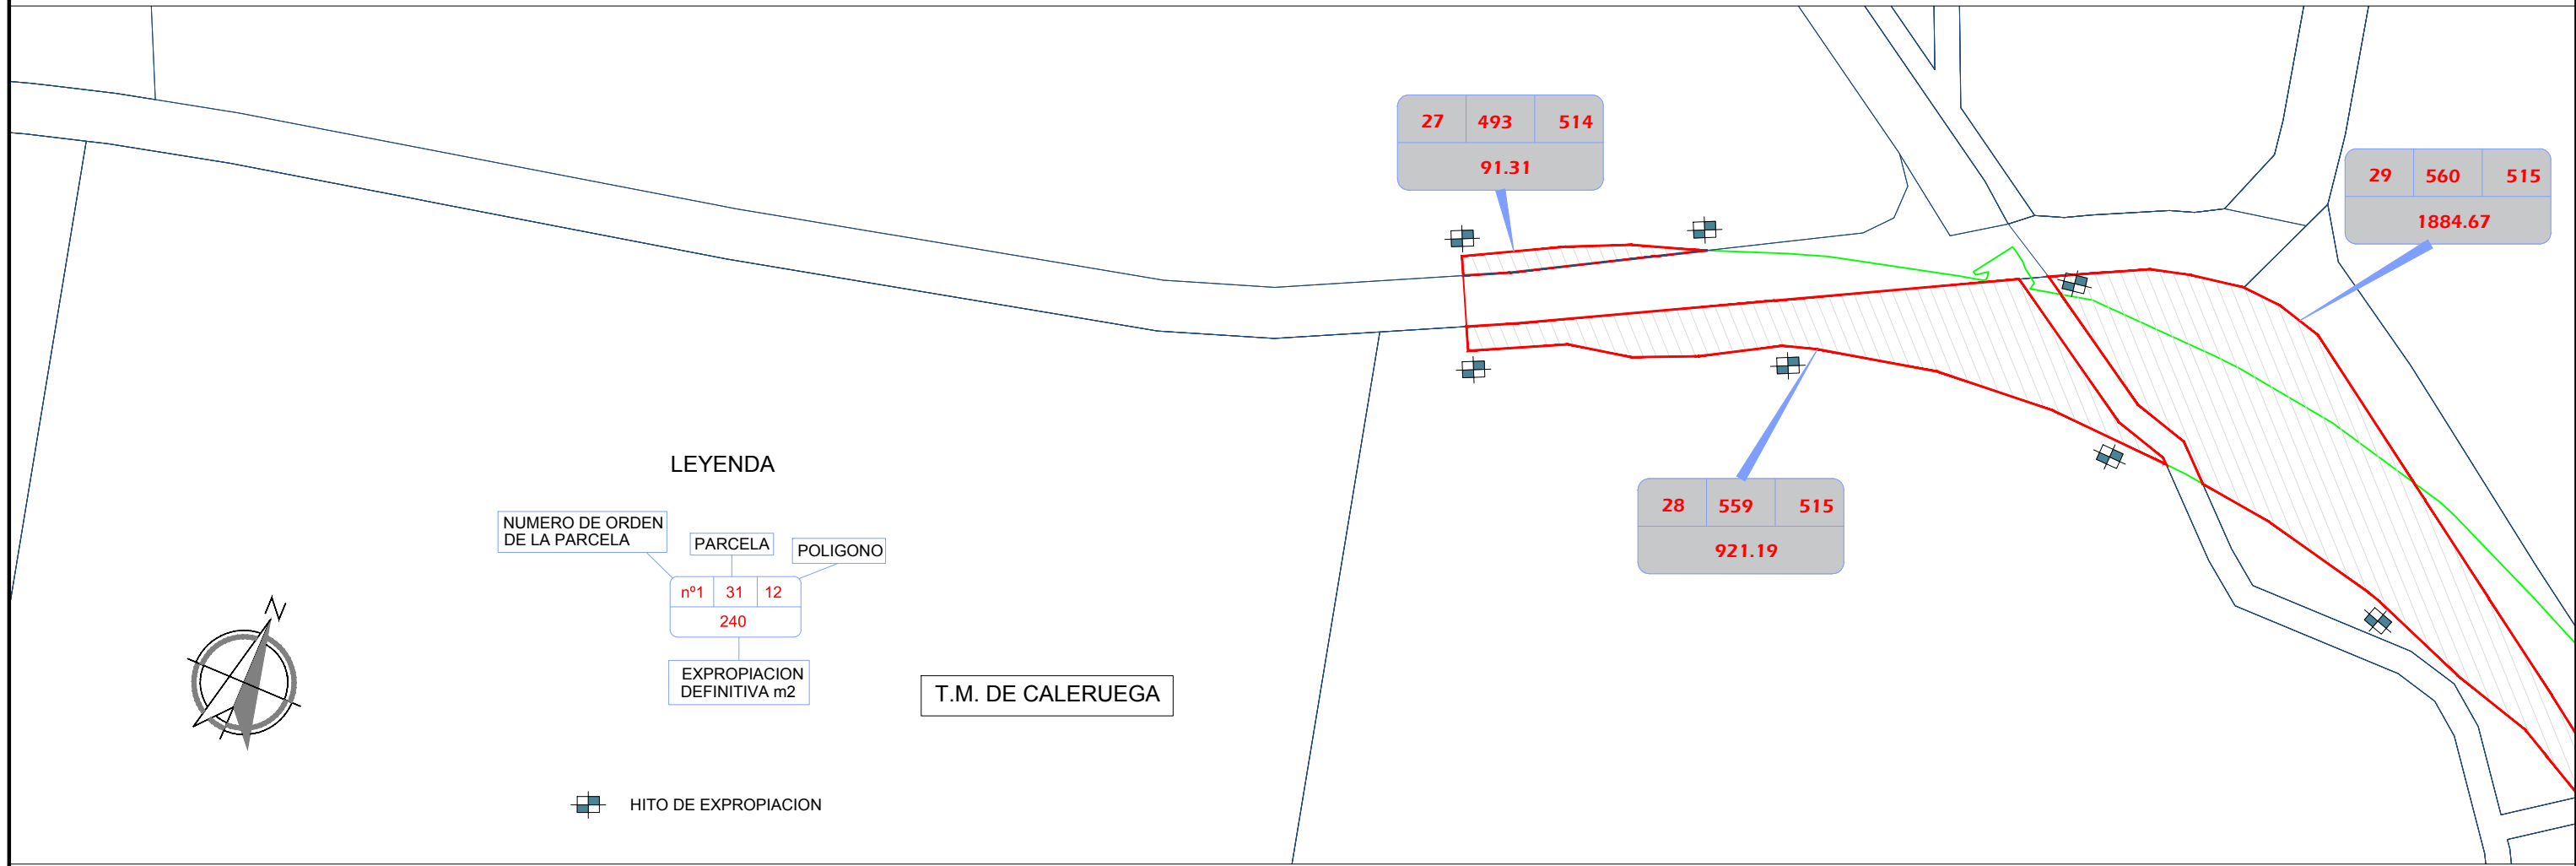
| 27 | 493 | 514 |
|---|---|---|
| 91.31 | | |

| 29 | 560 | 515 |
|---|---|---|
| 1884.67 | | |

| 28 | 559 | 515 |
|---|---|---|
| 921.19 | | |

LEYENDA

NUMERO DE ORDEN DE LA PARCELA

PARCELA

POLIGONO

| nº1 | 31 | 12 |
|---|---|---|
| 240 | | |

EXPROPIACION DEFINITIVA m2

T.M. DE CALERUEGA

N

HITO DE EXPROPIACION